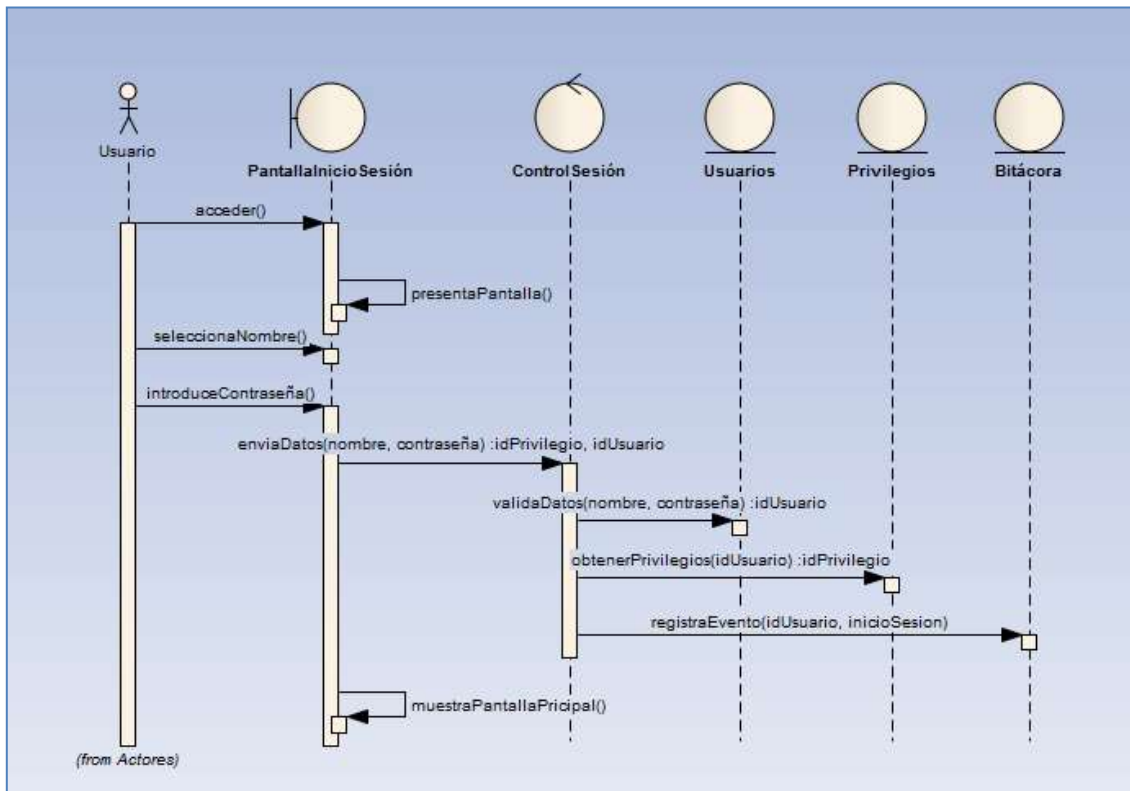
Usuario

PantallaInicioSesión

ControlSesión

Usuarios

Privilegios

Bitácora

acceder()

presentaPantalla()

seleccionaNombre()

introduceContraseña()

enviaDatos(nombre, contraseña) :idPrivilegio, idUsuario

validaDatos(nombre, contraseña) :idUsuario

obtenerPrivilegios(idUsuario) :idPrivilegio

registraEvento(idUsuario, inicioSesion)

muestraPantallaPricipal()

(from Actores)